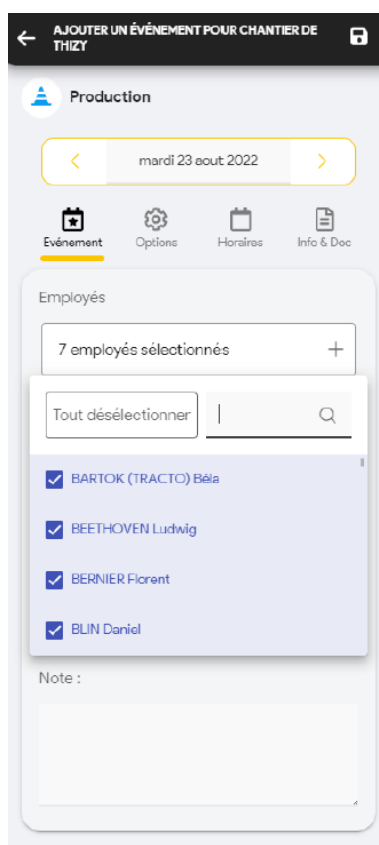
AJOUTER UN ÉVÉNEMENT POUR CHANTIER DE THIZY

Production

mardi 23 aout 2022

Evénement
Options
Horaires
Info & Doc

Employés

7 employés sélectionnés

Tout désélectionner

BARTOK (TRACTO) Béla
BEETHOVEN Ludwig
BERNIER Florent
BLIN Daniel

Note :